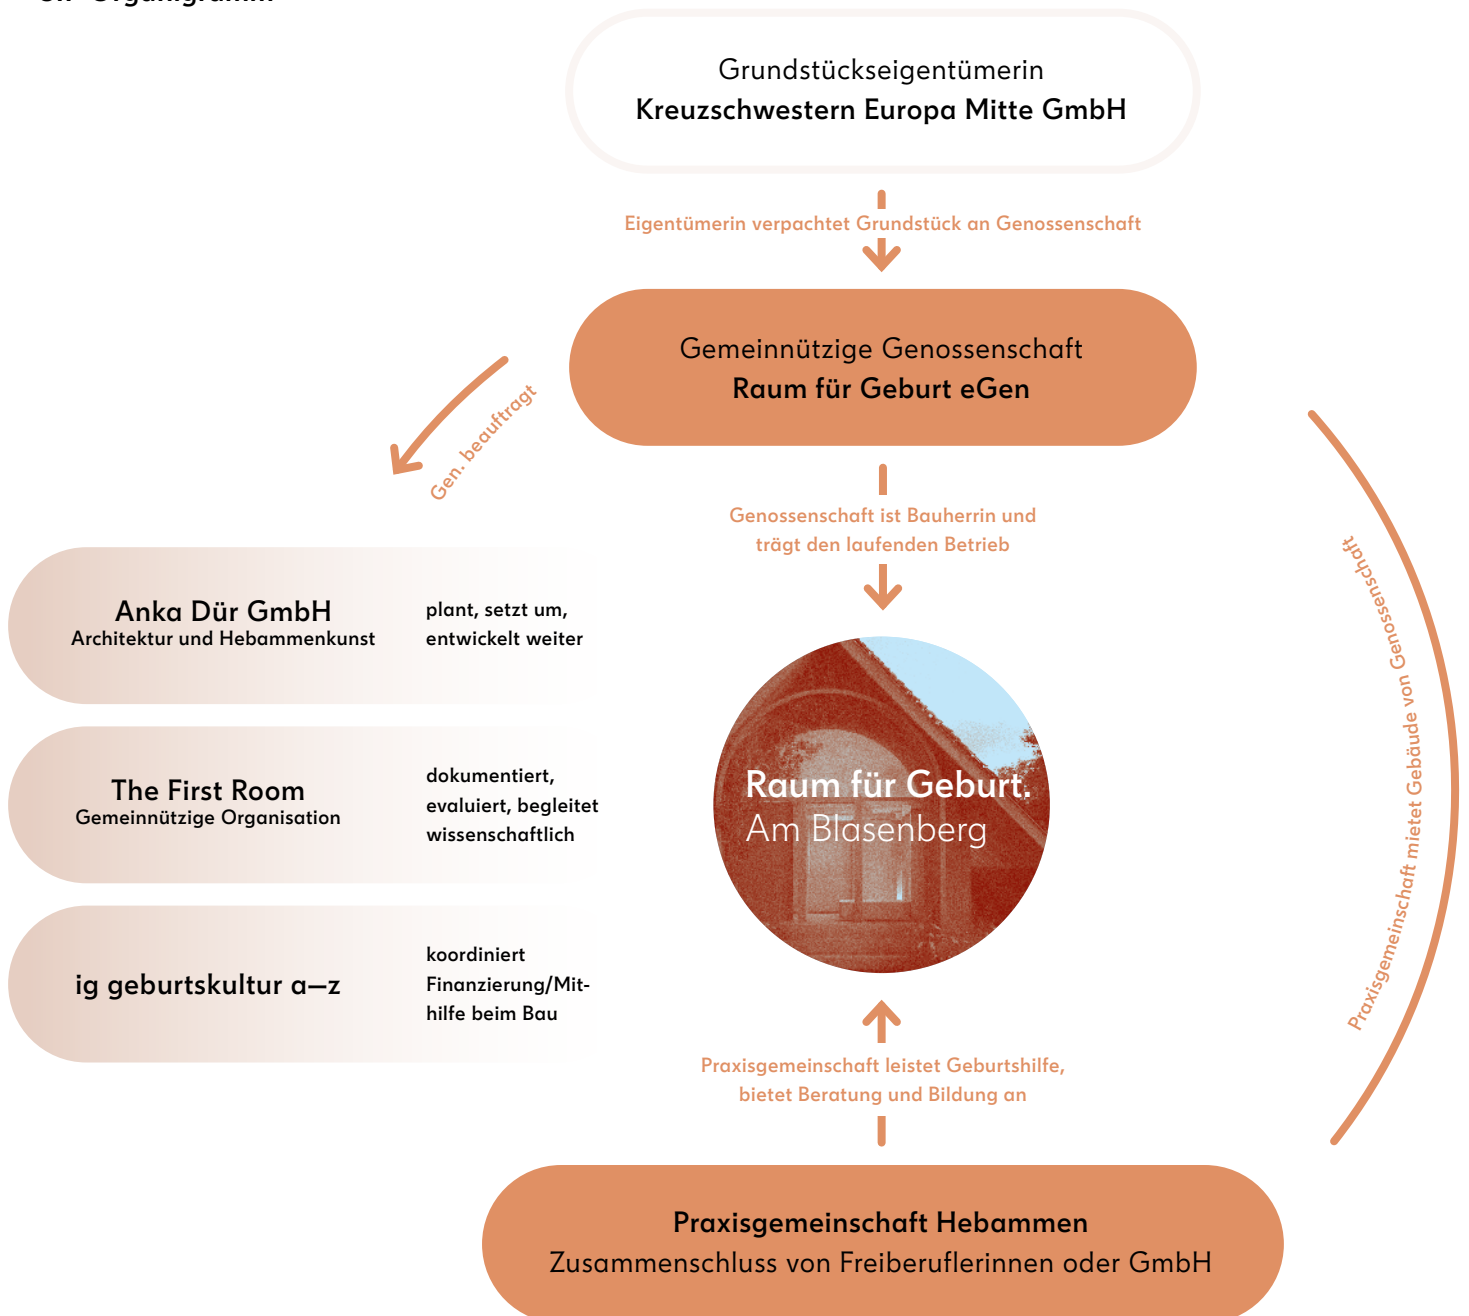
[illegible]

Grundstückseigentümerin
Kreuzschwestern Europa Mitte GmbH

Eigentümerin verpachtet Grundstück an Genossenschaft

Gemeinnützige Genossenschaft
Raum für Geburt eGen

Gen. beauftragt

Genossenschaft ist Bauherrin und trägt den laufenden Betrieb

Anka Dür GmbH
Architektur und Hebammenkunst

plant, setzt um, entwickelt weiter

The First Room
Gemeinnützige Organisation

dokumentiert, evaluiert, begleitet wissenschaftlich

ig geburtskultur a–z

koordiniert Finanzierung/Mithilfe beim Bau

Raum für Geburt.
Am Blasenberg

Praxisgemeinschaft mietet Gebäude von Genossenschaft

Praxisgemeinschaft leistet Geburtshilfe, bietet Beratung und Bildung an

Praxisgemeinschaft Hebammen
Zusammenschluss von Freiberuflerinnen oder GmbH